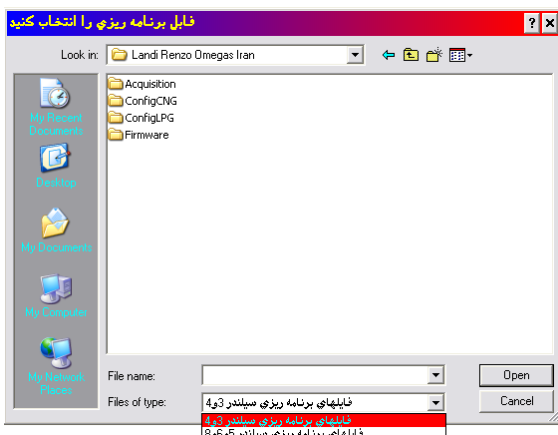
فايل برنامه ريزي را انتخاب کنيد
?
X
Look in: Landi Renzo Omegas Iran
My Recent Documents
Desktop
My Documents
My Computer
My Network Places
Acquisition
ConfigCNG
ConfigLPG
Firmware
File name:
Files of type: فايلهاي برنامه ريزي سيلندر 3و4
Open
Cancel
فايلهاي برنامه ريزي سيلندر 3و4
فايلهاي برنامه ريزي سيلندر 5و6و8